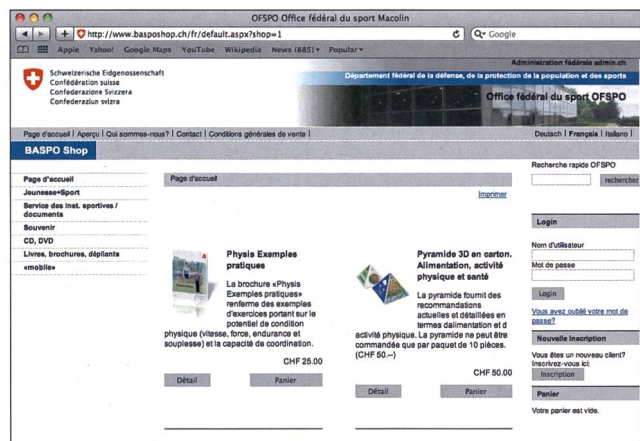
OFSPO Office fédéral du sport Macolin

http://www.basposhop.ch/fr/default.aspx?shop=1

Google

Apple Yahoo! Google Maps YouTube Wikipedia News (885) Popular

Schweizerische Eidgenossenschaft
Confédération suisse
Confederazione Svizzera
Confederaziun svizra

Administration fédérale admin.ch

Département fédéral de la défense, de la protection de la population et des sports

Office fédéral du sport OFSPO

Page d'accueil | Aperçu | Qui sommes-nous? | Contact | Conditions générales de vente |

Deutsch | Français | Italiano |

BASPO Shop

Page d'accueil
Jeunesse+Sport
Service des inst. sportives / documents
Souvenir
CD, DVD
Livres, brochures, dépliants
«mobile»

Page d'accueil

Imprimer

Physis Exemples pratiques

La brochure «Physis Exemples pratiques» renferme des exemples d'exercices portant sur le potentiel de condition physique (vitesse, force, endurance et souplesse) et la capacité de coordination.

CHF 25.00

Détail
Panier

Pyramide 3D en carton. Alimentation, activité physique et santé

La pyramide fournit des recommandations actuelles et détaillées en termes dalimentation et d activité physique. La pyramide ne peut être commandée que par paquet de 10 pièces. (CHF 50.--)

CHF 50.00

Détail
Panier

Recherche rapide OFSPO

rechercher

Login

Nom d'utilisateur

Mot de passe

Login

Vous avez oublié votre mot de passe?

Nouvelle inscription

Vous êtes un nouveau client? Inscrivez-vous ici:

Inscription

Panier

Votre panier est vide.